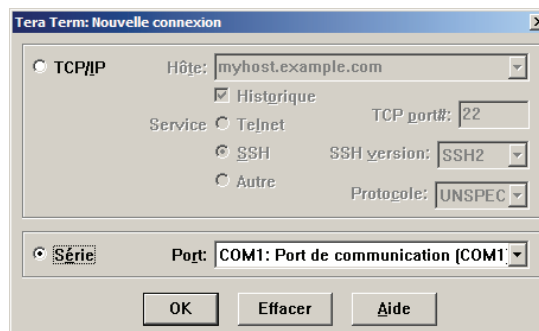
Tera Term: Nouvelle connexion

TCP/IP

Hôte: myhost.example.com

Historique

Service Telnet

TCP port#: 22

SSH

SSH version: SSH2

Autre

Protocole: UNSPEC

Série

Port: COM1: Port de communication (COM1

OK

Effacer

Aide